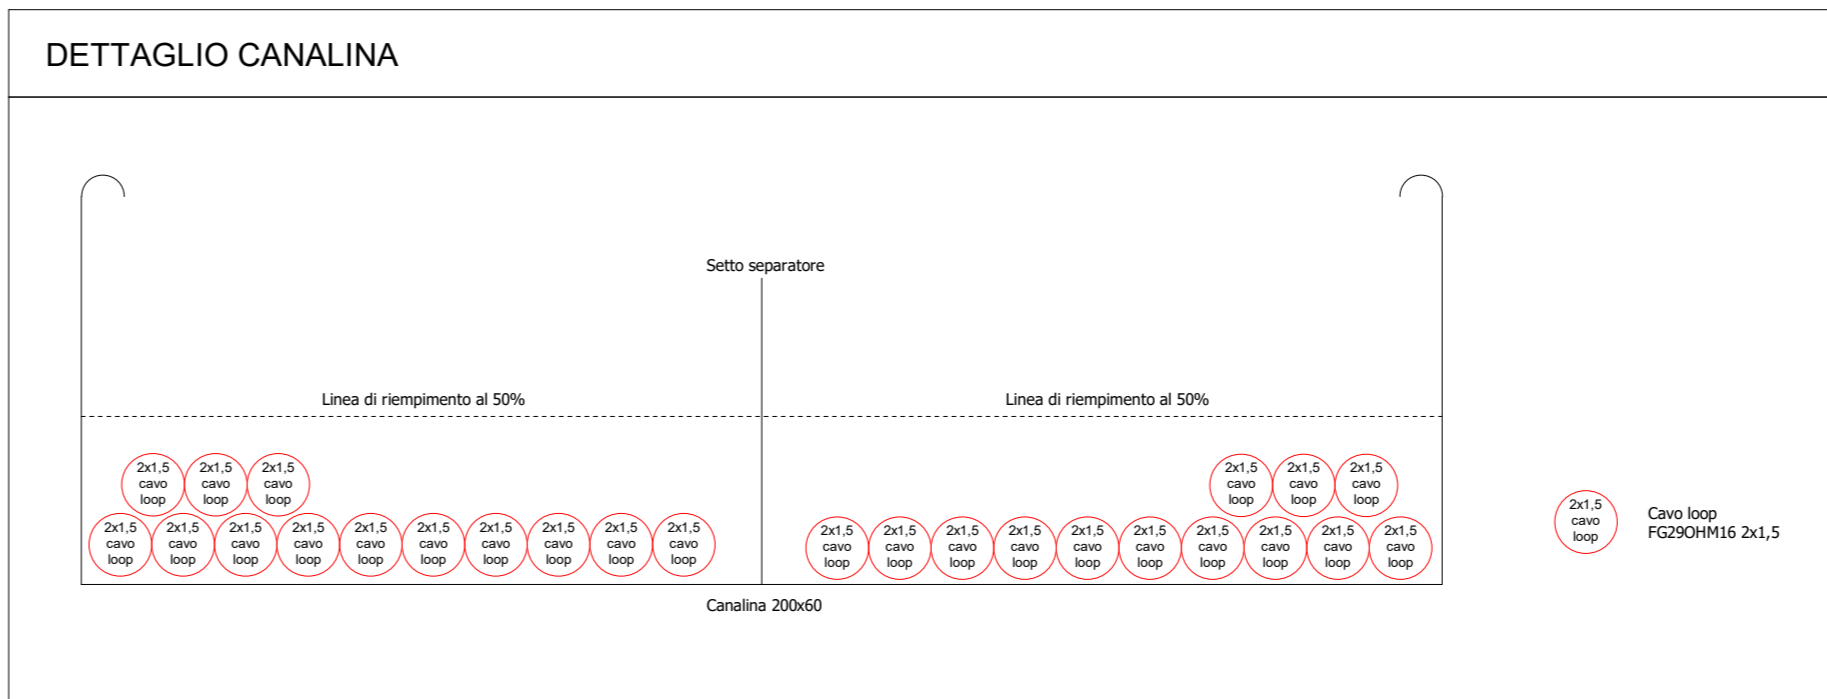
DETTAGLIO CANALINA

Setto separatore

Linea di riempimento al 50%

Linea di riempimento al 50%

2x1,5 cavo loop
2x1,5 cavo loop
2x1,5 cavo loop

2x1,5 cavo loop
2x1,5 cavo loop
2x1,5 cavo loop
2x1,5 cavo loop
2x1,5 cavo loop
2x1,5 cavo loop
2x1,5 cavo loop
2x1,5 cavo loop
2x1,5 cavo loop
2x1,5 cavo loop

2x1,5 cavo loop
2x1,5 cavo loop
2x1,5 cavo loop

2x1,5 cavo loop
2x1,5 cavo loop
2x1,5 cavo loop
2x1,5 cavo loop
2x1,5 cavo loop
2x1,5 cavo loop
2x1,5 cavo loop
2x1,5 cavo loop
2x1,5 cavo loop
2x1,5 cavo loop

2x1,5 cavo loop

Cavo loop
FG29OHM16 2x1,5

Canalina 200x60